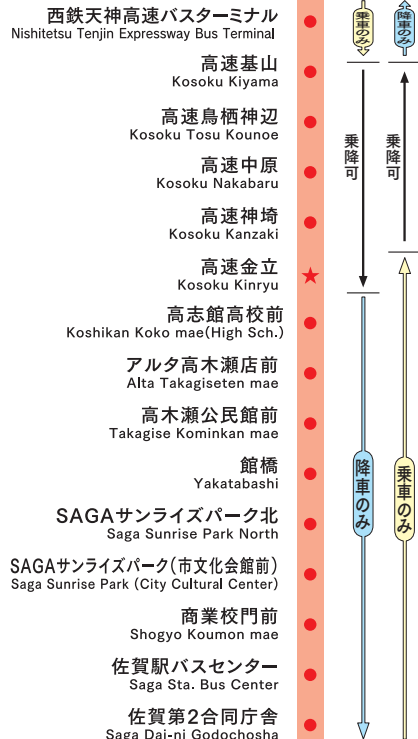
西鉄天神高速バスターミナル
Nishitetsu Tenjin Expressway Bus Terminal

高速基山
Kosoku Kiyama

高速鳥栖神辺
Kosoku Tosu Kounoe

高速中原
Kosoku Nakabaru

高速神埼
Kosoku Kanzaki

高速金立
Kosoku Kinryu

高志館高校前
Koshikan Koko mae(High Sch.)

アルタ高木瀬店前
Alta Takagiseten mae

高木瀬公民館前
Takagise Kominkan mae

館橋
Yakatabashi

SAGAサンライズパーク北
Saga Sunrise Park North

SAGAサンライズパーク(市文化会館前)
Saga Sunrise Park (City Cultural Center)

商業校門前
Shogyo Koumon mae

佐賀駅バスセンター
Saga Sta. Bus Center

佐賀第2合同庁舎
Saga Dai-ni Godochosha

乗車のみ

降車のみ

乗降可

乗降可

降車のみ

乗車のみ